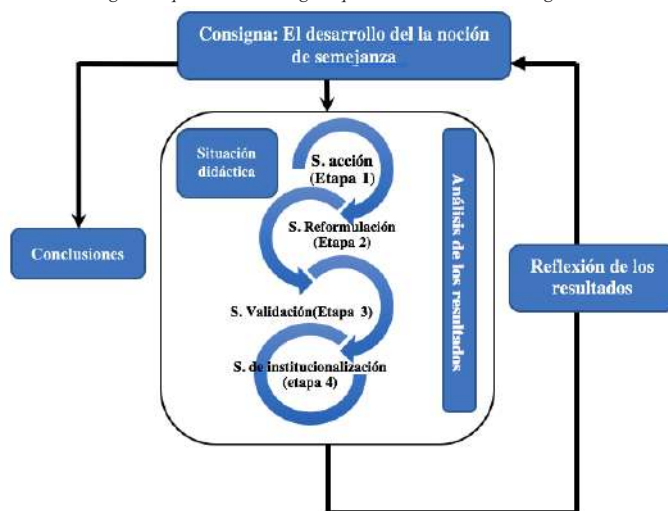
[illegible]

Consigna: El desarrollo del la noción de semejanza

Situación didáctica

S. acción (Etapa 1)

S. Reformulación (Etapa 2)

S. Validación(Etapa 3)

S. de institucionalización (etapa 4)

Análisis de los resultados

Conclusiones

Reflexión de los resultados